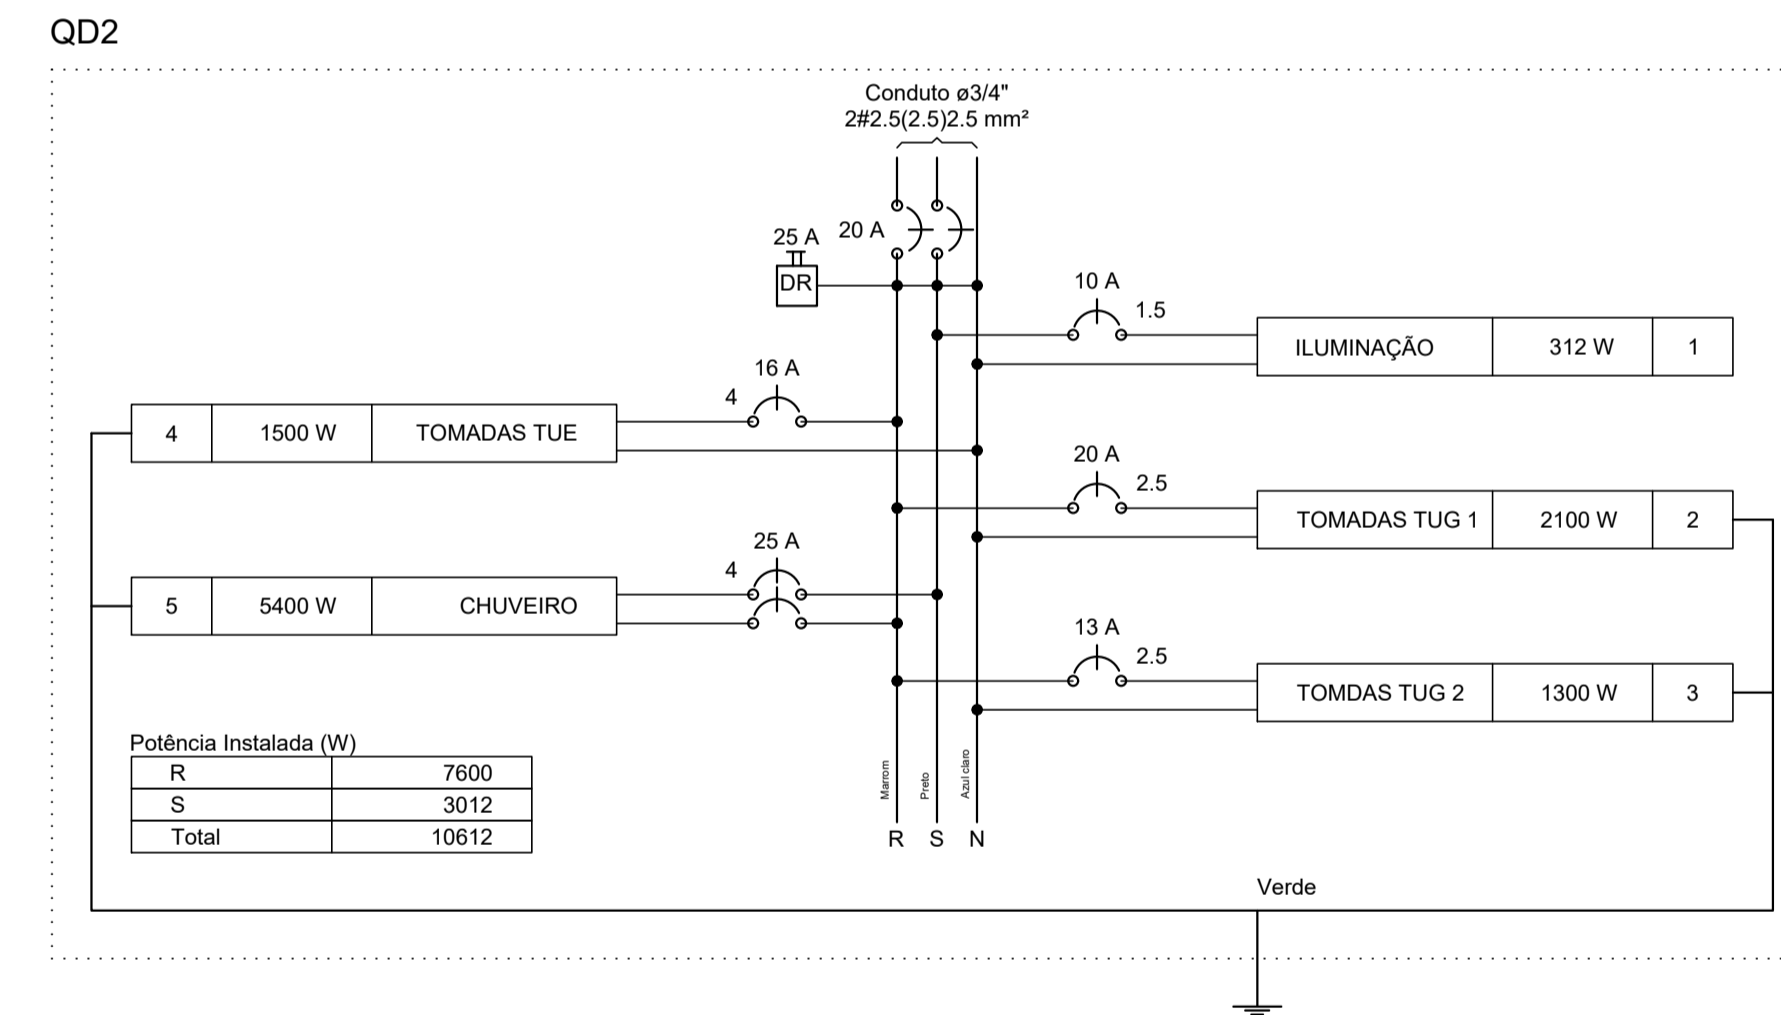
QD2

Conduto ø3/4"
2#2.5(2.5)2.5 mm²

25 A
DR
20 A

10 A
1.5

| ILUMINAÇÃO | 312 W | 1 |
|---|---|---|

16 A
4

| 4 | 1500 W | TOMADAS TUE |
|---|---|---|

20 A
2.5

| TOMADAS TUG 1 | 2100 W | 2 |
|---|---|---|

25 A
4

| 5 | 5400 W | CHUVEIRO |
|---|---|---|

13 A
2.5

| TOMDAS TUG 2 | 1300 W | 3 |
|---|---|---|

Potência Instalada (W)

| R | 7600 |
|---|---|
| S | 3012 |
| Total | 10612 |

Marrom Preto Azul claro
R S N

Verde